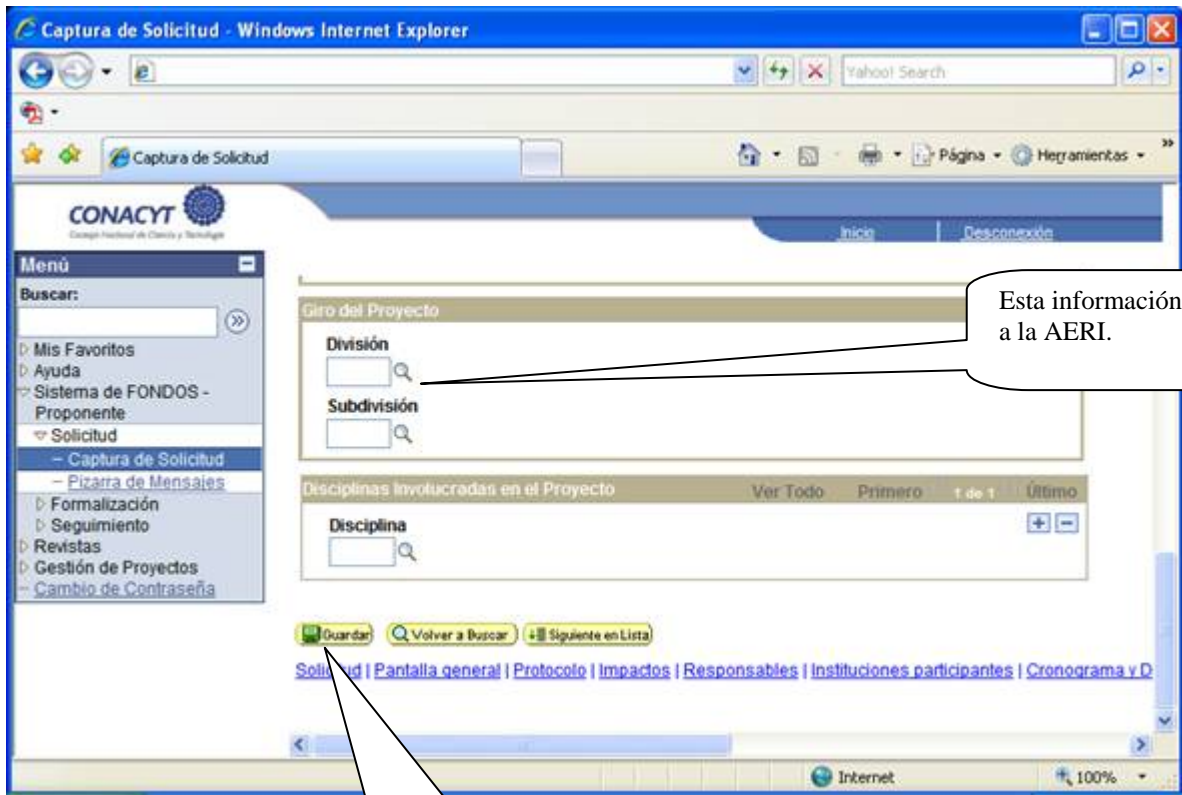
Captura de Solicitud - Windows Internet Explorer

Yahoo! Search

Captura de Solicitud

Página · Herramientas ·

CONACYT
Consejo Nacional de Ciencia y Tecnología

Inicio | Desconexión

Menú
Buscar:
Mis Favoritos
Ayuda
Sistema de FONDOS - Proponente
Solicitud
– Captura de Solicitud
– Pizarra de Mensajes
Formalización
Seguimiento
Revistas
Gestión de Proyectos
Cambio de Contraseña

Giro del Proyecto
División
Subdivisión

Esta información a la AERI.

Disciplinas Involucradas en el Proyecto  Ver Todo  Primero  1 de 1  Último
Disciplina

Guardar  Volver a Buscar  Siguiente en Lista

Solicitud | Pantalla general | Protocolo | Impactos | Responsables | Instituciones participantes | Cronograma y D

Internet  100%